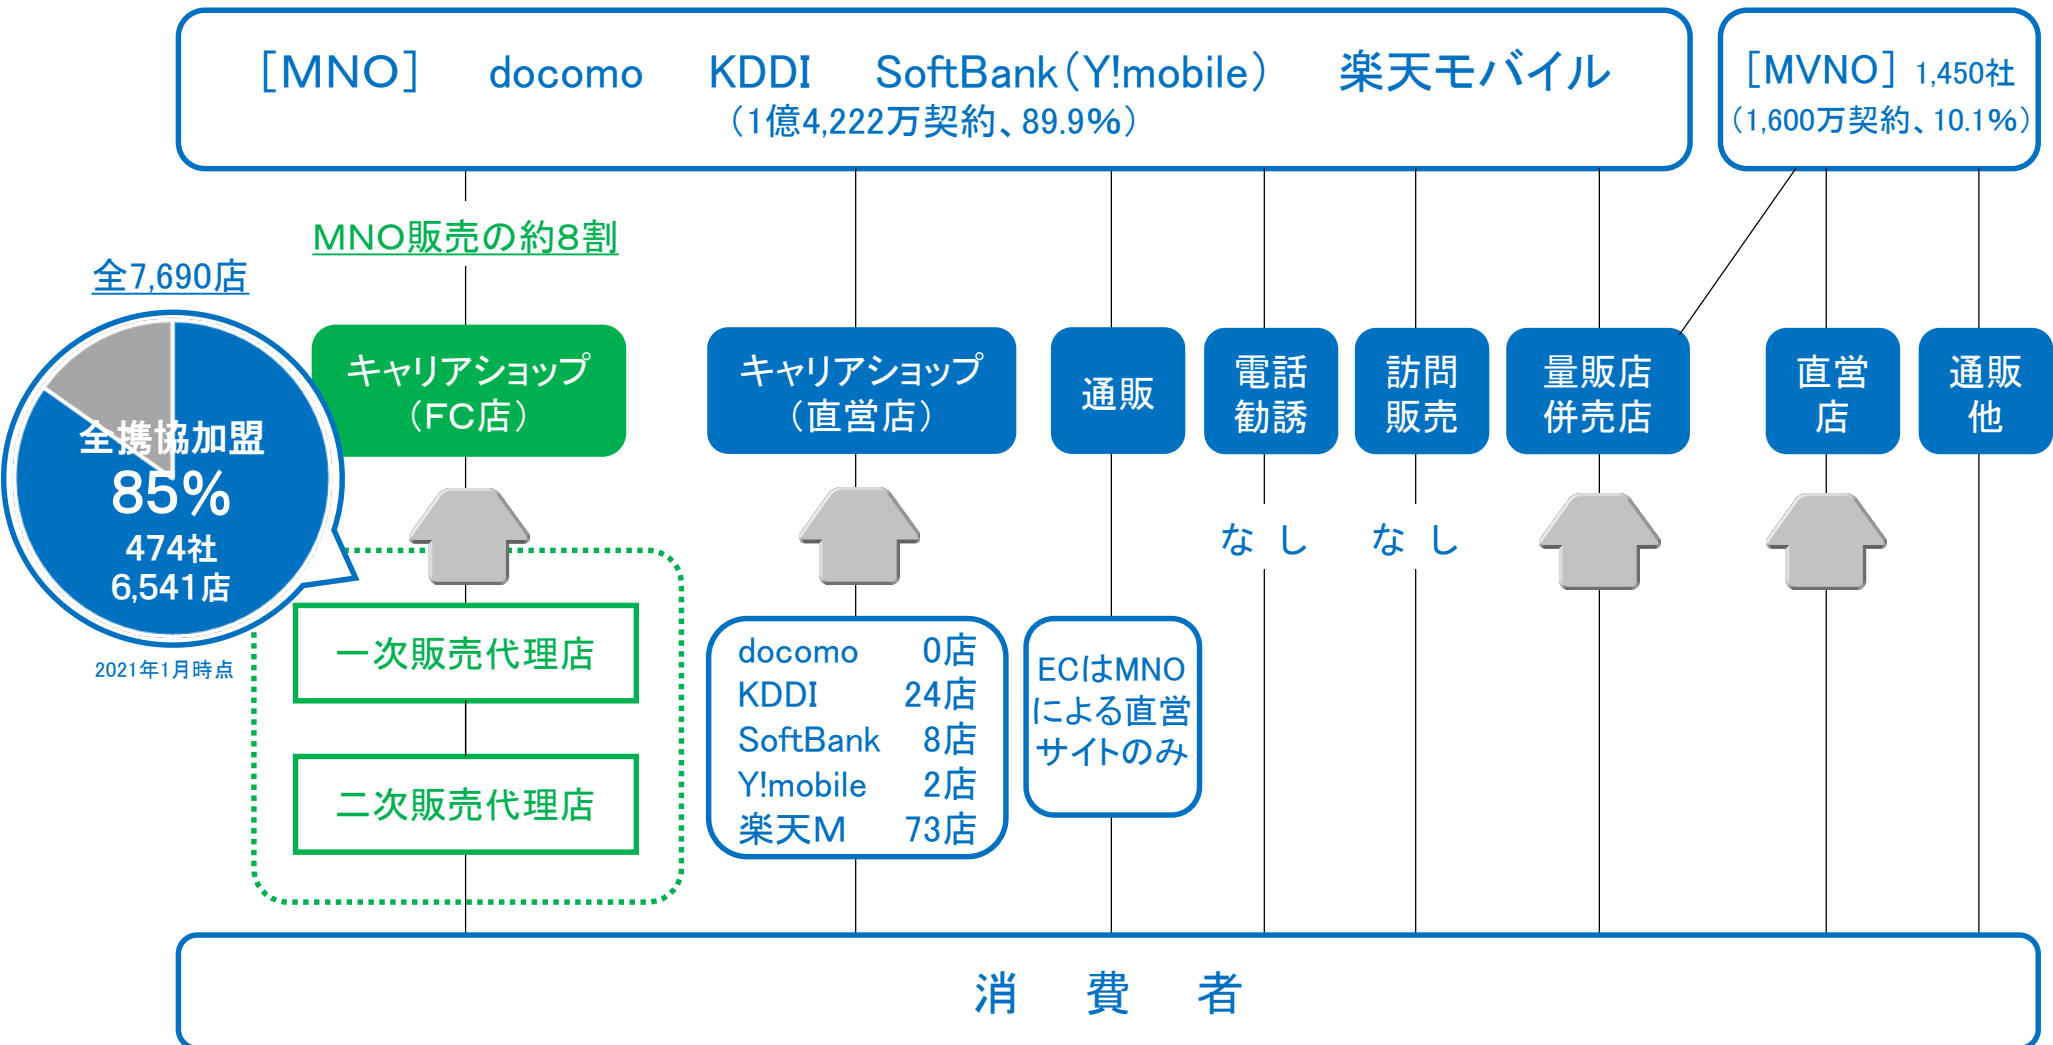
［MNO］ docomo KDDI SoftBank（Y!mobile） 楽天モバイル
（1億4,222万契約、89.9%）

［MVNO］1,450社
（1,600万契約、10.1%）

MNO販売の約8割

全7,690店

全携協加盟
85%
474社
6,541店

2021年1月時点

キャリアショップ
（FC店）

キャリアショップ
（直営店）

通販

電話
勧誘

訪問
販売

量販店
併売店

直営
店

通販
他

一次販売代理店

二次販売代理店

| docomo | 0店 |
|---|---|
| KDDI | 24店 |
| SoftBank | 8店 |
| Y!mobile | 2店 |
| 楽天M | 73店 |

ECはMNOによる直営サイトのみ

なし なし

消 費 者